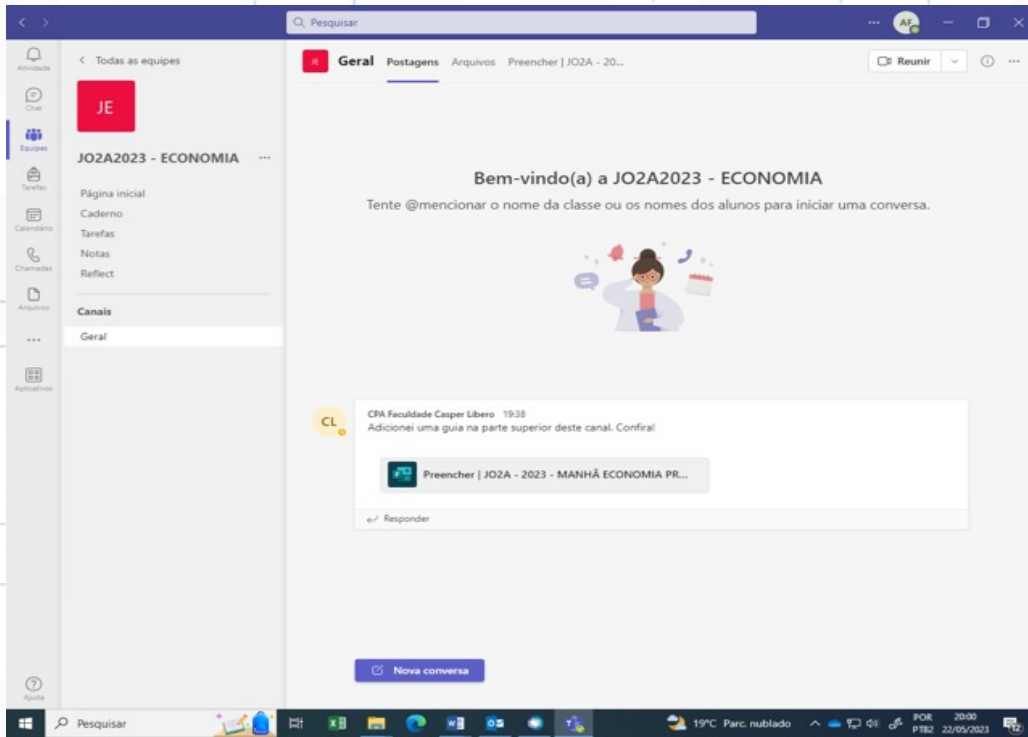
Pesquisar

AF

Atividade
Chat
Equipes
Tarefas
Calendário
Chamadas
Arquivos
...
Aplicativos
Ajuda

< Todas as equipes

JE

JO2A2023 - ECONOMIA ...

Página inicial
Caderno
Tarefas
Notas
Reflect

Canais
Geral

JE Geral Postagens Arquivos Preencher | JO2A - 20...

Reunir

Bem-vindo(a) a JO2A2023 - ECONOMIA
Tente @mencionar o nome da classe ou os nomes dos alunos para iniciar uma conversa.

CL

CPA Faculdade Casper Libero 19:38
Adicionei uma guia na parte superior deste canal. Confira!

Preencher | JO2A - 2023 - MANHÃ ECONOMIA PR...

Responder

Nova conversa

Pesquisar

19°C Parc. nublado POR PTB2 20:00 22/05/2023